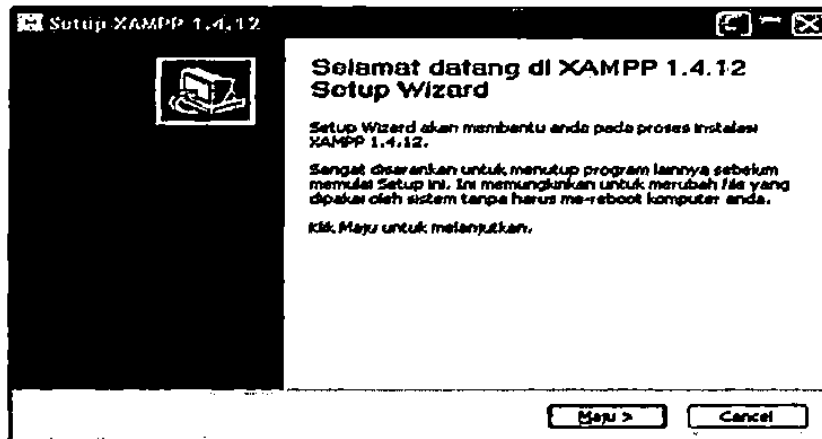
Setup XAMPP 1.4.12

Selamat datang di XAMPP 1.4.12 Setup Wizard

Setup Wizard akan membantu anda pada proses instalasi XAMPP 1.4.12.

Sangat disarankan untuk menutup program lainnya sebelum memulai Setup ini. Ini memungkinkan untuk merubah file yang dipakai oleh sistem tanpa harus me-reboot komputer anda.

Klik Maju untuk melanjutkan.

Maju >
Cancel